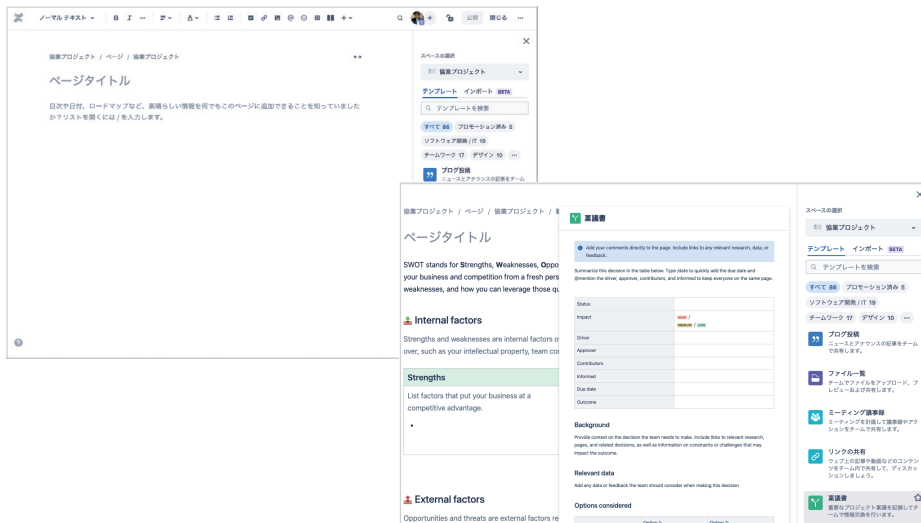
ノーマル テキスト B I ... A 公開 閉じる ...

協業プロジェクト / ページ / 協業プロジェクト

ページタイトル

日次や日付、ロードマップなど、素晴らしい情報を何でもこのページに追加できることを知っていましたか？リストを開くには / を入力します。

スペースの選択

協業プロジェクト

テンプレート インポート BETA

テンプレートを検索

すべて 86 プロモーション済み 5

ソフトウェア開発 / IT 19

チームワーク 17 デザイン 10 ...

ブログ投稿
ニュースとアナウンスの記事をチーム

協業プロジェクト / ページ / 協業プロジェクト / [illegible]

ページタイトル

SWOT stands for Strengths, Weaknesses, Oppo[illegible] your business and competition from a fresh pers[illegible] weaknesses, and how you can leverage those qu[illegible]

Internal factors

Strengths and weaknesses are internal factors o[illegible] over, such as your intellectual property, team co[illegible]

Strengths

List factors that put your business at a competitive advantage.

•

External factors

Opportunities and threats are external factors re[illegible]

稟議書

Add your comments directly to the page. Include links to any relevant research, data, or feedback.

Summarize this decision in the table below. Type /date to quickly add the due date and @mention the driver, approver, contributors, and informed to keep everyone on the same page.

| Status | |
|---|---|
| Impact | HIGH / MEDIUM / LOW |
| Driver | |
| Approver | |
| Contributors | |
| Informed | |
| Due date | |
| Outcome | |

Background

Provide context on the decision the team needs to make. Include links to relevant research, pages, and related decisions, as well as information on constraints or challenges that may impact the outcome.

Relevant data

Add any data or feedback the team should consider when making this decision

Options considered

Option 1 Option 2

スペースの選択

協業プロジェクト

テンプレート インポート BETA

テンプレートを検索

すべて 86 プロモーション済み 5

ソフトウェア開発 / IT 19

チームワーク 17 デザイン 10 ...

ブログ投稿
ニュースとアナウンスの記事をチームで共有します。

ファイル一覧
チームでファイルをアップロード、プレビューおよび共有します。

ミーティング議事録
ミーティングを計画して議事録やアクションをチームで共有します。

リンクの共有
ウェブ上の記事や動画などのコンテンツをチーム内で共有して、ディスカッションしましょう。

稟議書
重要なプロジェクト稟議を記録してチームで情報交換を行います。